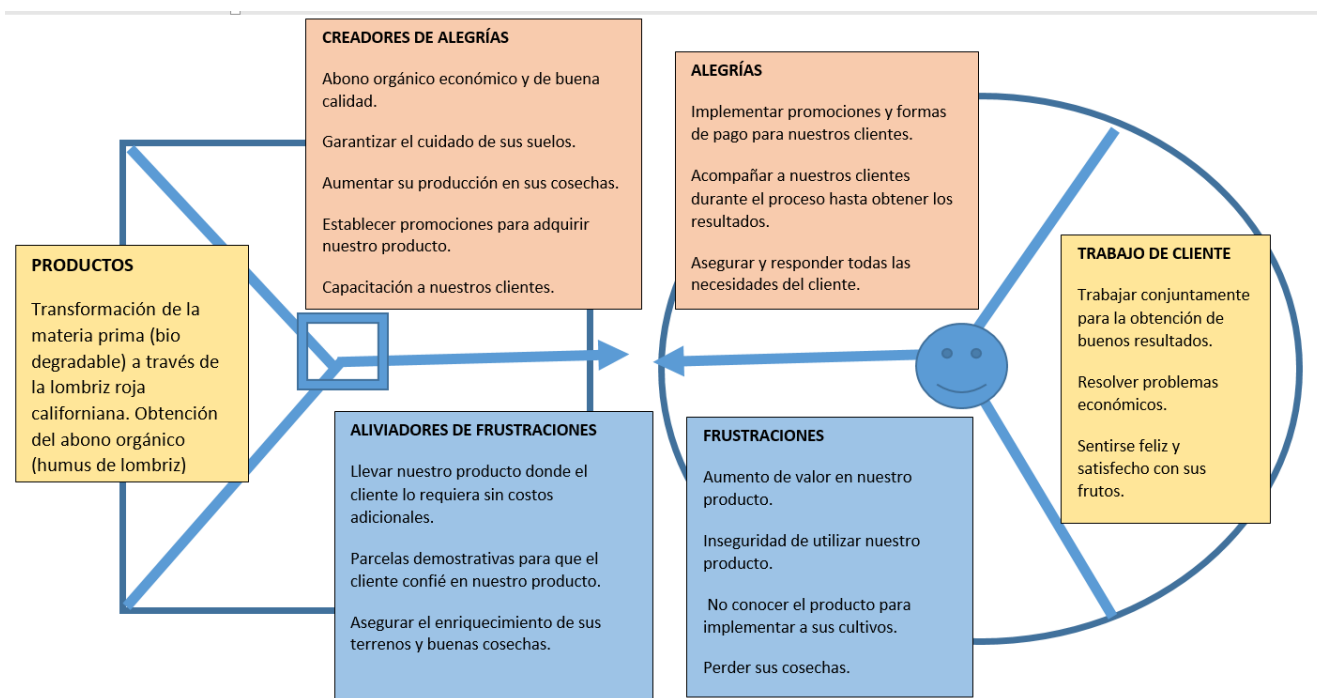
CREADORES DE ALEGRÍAS

Abono orgánico económico y de buena calidad.

Garantizar el cuidado de sus suelos.

Aumentar su producción en sus cosechas.

Establecer promociones para adquirir nuestro producto.

Capacitación a nuestros clientes.

ALEGRÍAS

Implementar promociones y formas de pago para nuestros clientes.

Acompañar a nuestros clientes durante el proceso hasta obtener los resultados.

Asegurar y responder todas las necesidades del cliente.

PRODUCTOS

Transformación de la materia prima (bio degradable) a través de la lombriz roja californiana. Obtención del abono orgánico (humus de lombriz)

TRABAJO DE CLIENTE

Trabajar conjuntamente para la obtención de buenos resultados.

Resolver problemas económicos.

Sentirse feliz y satisfecho con sus frutos.

ALIVIADORES DE FRUSTRACIONES

Llevar nuestro producto donde el cliente lo requiera sin costos adicionales.

Parcelas demostrativas para que el cliente confié en nuestro producto.

Asegurar el enriquecimiento de sus terrenos y buenas cosechas.

FRUSTRACIONES

Aumento de valor en nuestro producto.

Inseguridad de utilizar nuestro producto.

No conocer el producto para implementar a sus cultivos.

Perder sus cosechas.